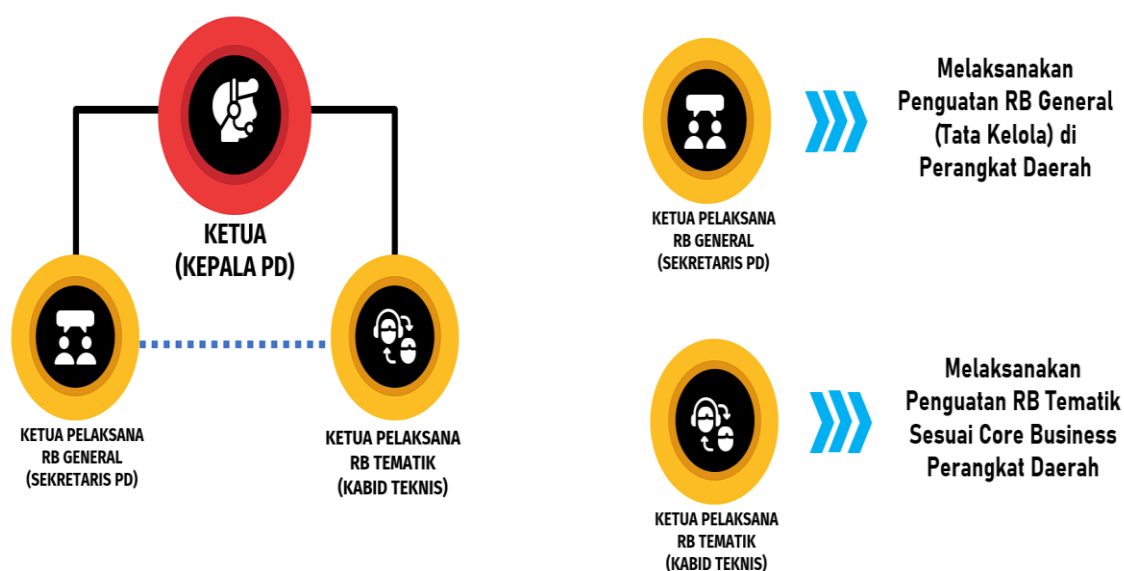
KETUA
(KEPALA PD)

KETUA PELAKSANA
RB GENERAL
(SEKRETARIS PD)

KETUA PELAKSANA
RB TEMATIK
(KABID TEKNIS)

KETUA PELAKSANA
RB GENERAL
(SEKRETARIS PD)

Melaksanakan Penguatan RB General (Tata Kelola) di Perangkat Daerah

KETUA PELAKSANA
RB TEMATIK
(KABID TEKNIS)

Melaksanakan Penguatan RB Tematik Sesuai Core Business Perangkat Daerah